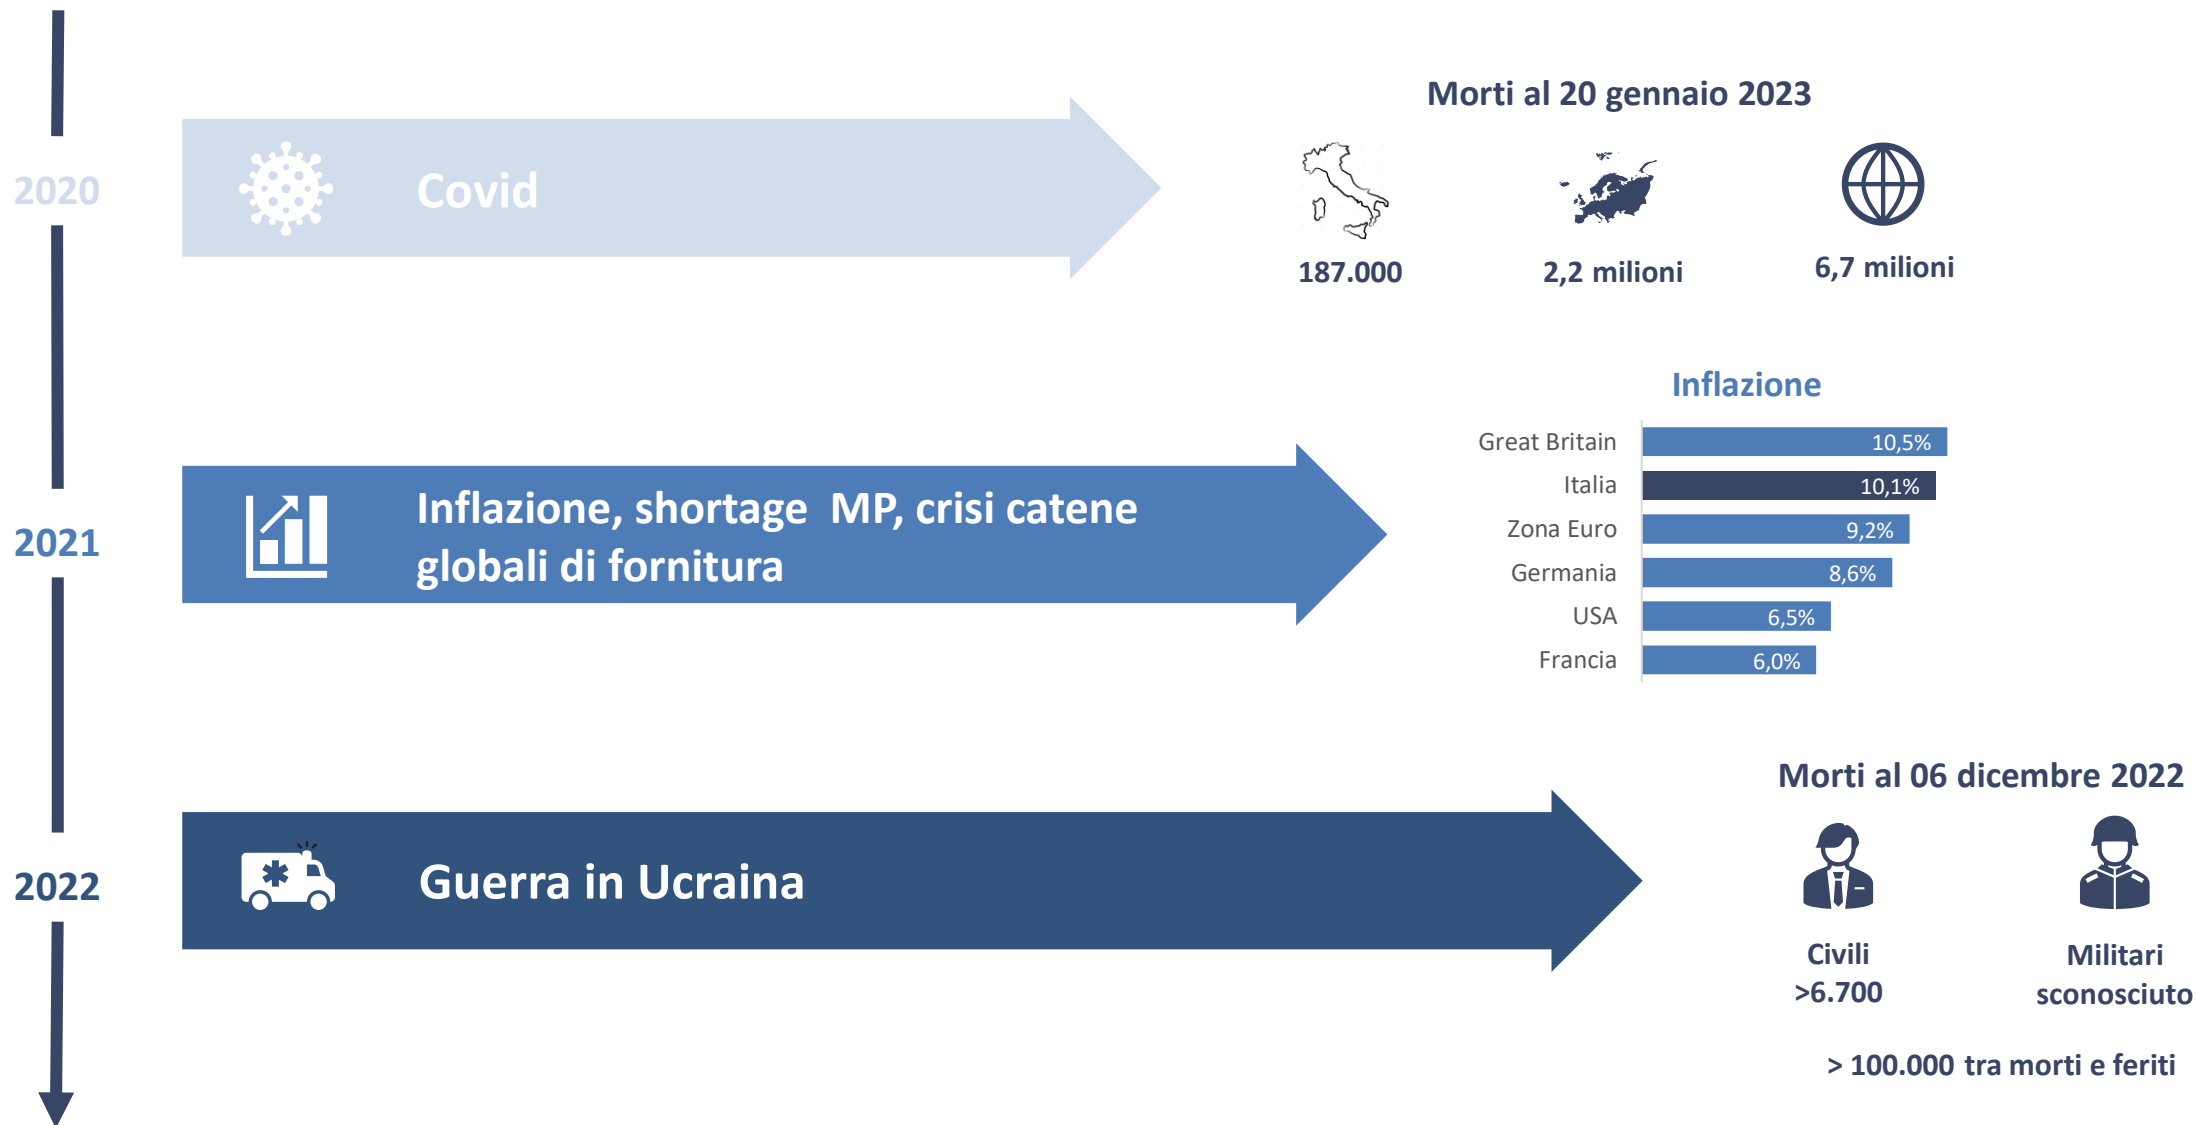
2020

Covid

Morti al 20 gennaio 2023

187.000

2,2 milioni

6,7 milioni

2021

Inflazione, shortage MP, crisi catene globali di fornitura

Inflazione

| | |
|---|---|
| Great Britain | 10,5% |
| Italia | 10,1% |
| Zona Euro | 9,2% |
| Germania | 8,6% |
| USA | 6,5% |
| Francia | 6,0% |

2022

Guerra in Ucraina

Morti al 06 dicembre 2022

Civili
>6.700

Militari
sconosciuto

> 100.000 tra morti e feriti